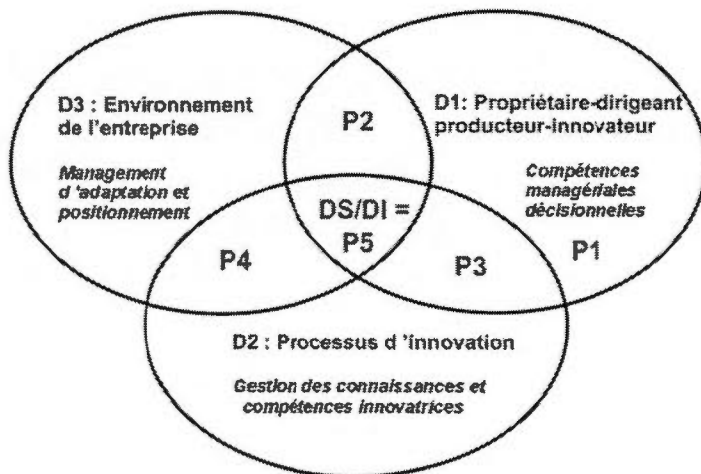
D3 : Environnement de l'entreprise

Management d 'adaptation et positionnement

P2

D1: Propriétaire-dirigeant producteur-innovateur

Compétences managériales décisionnelles

DS/DI = P5

P4

P3

P1

D2 : Processus d 'innovation

Gestion des connaissances et compétences innovatrices